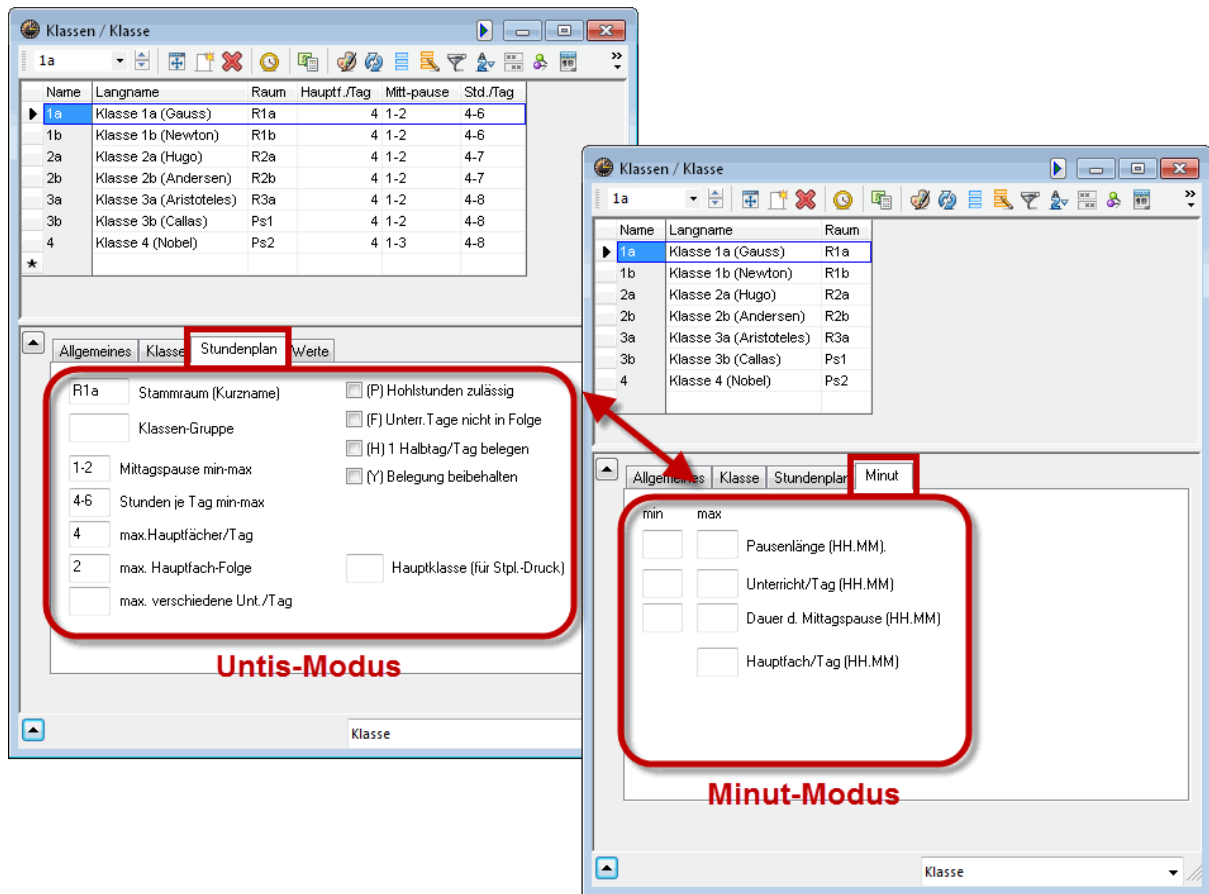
Klassen / Klasse

1a

| Name | Langname | Raum | Hauptf./Tag | Mitt-pause | Std./Tag |
|---|---|---|---|---|---|
| 1a | Klasse 1a (Gauss) | R1a | 4 | 1-2 | 4-6 |
| 1b | Klasse 1b (Newton) | R1b | 4 | 1-2 | 4-6 |
| 2a | Klasse 2a (Hugo) | R2a | 4 | 1-2 | 4-7 |
| 2b | Klasse 2b (Andersen) | R2b | 4 | 1-2 | 4-7 |
| 3a | Klasse 3a (Aristoteles) | R3a | 4 | 1-2 | 4-8 |
| 3b | Klasse 3b (Callas) | Ps1 | 4 | 1-2 | 4-8 |
| 4 | Klasse 4 (Nobel) | Ps2 | 4 | 1-3 | 4-8 |
| * | | | | | |

Allgemeines | Klasse | Stundenplan | Werte

R1a Stammraum (Kurzname)
Klassen-Gruppe
1-2 Mittagspause min-max
4-6 Stunden je Tag min-max
4 max.Hauptfächer/Tag
2 max. Hauptfach-Folge
max. verschiedene Unt./Tag

(P) Hohlstunden zulässig
(F) Unterr.Tage nicht in Folge
(H) 1 Halbtag/Tag belegen
(Y) Belegung beibehalten

Hauptklasse (für Stpl.-Druck)

Untis-Modus

Klasse

Klassen / Klasse

1a

| Name | Langname | Raum |
|---|---|---|
| 1a | Klasse 1a (Gauss) | R1a |
| 1b | Klasse 1b (Newton) | R1b |
| 2a | Klasse 2a (Hugo) | R2a |
| 2b | Klasse 2b (Andersen) | R2b |
| 3a | Klasse 3a (Aristoteles) | R3a |
| 3b | Klasse 3b (Callas) | Ps1 |
| 4 | Klasse 4 (Nobel) | Ps2 |

Allgemeines | Klasse | Stundenplan | Minut

min max
Pausenlänge (HH.MM).
Unterricht/Tag (HH.MM)
Dauer d. Mittagspause (HH.MM)
Hauptfach/Tag (HH.MM)

Minut-Modus

Klasse